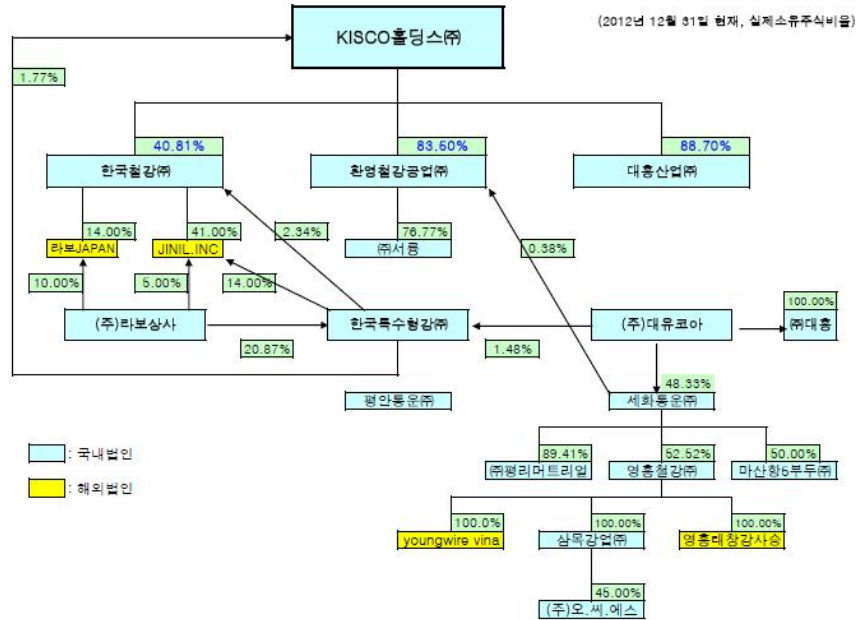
(2012년 12월 31일 현재, 실제소유주식비율)

KISCO홀딩스㈜

1.77%

40.81%

83.50%

88.70%

한국철강㈜

환영철강공업㈜

대흥산업㈜

14.00%

41.00%

2.34%

76.77%

라보JAPAN

JINIL.INC

㈜서룡

0.38%

10.00%

5.00%

14.00%

100.00%

(주)라보상사

한국특수형강㈜

(주)대유코아

㈜대흥

20.87%

1.48%

48.33%

평안동운㈜

세화통운㈜

: 국내법인

89.41%

52.52%

50.00%

㈜평리머트리얼

영흥철강㈜

마산항5부두㈜

: 해외법인

100.0%

100.00%

100.00%

youngwire vina

삼목강업㈜

영흥태창강사승

45.00%

(주)오.씨.에스